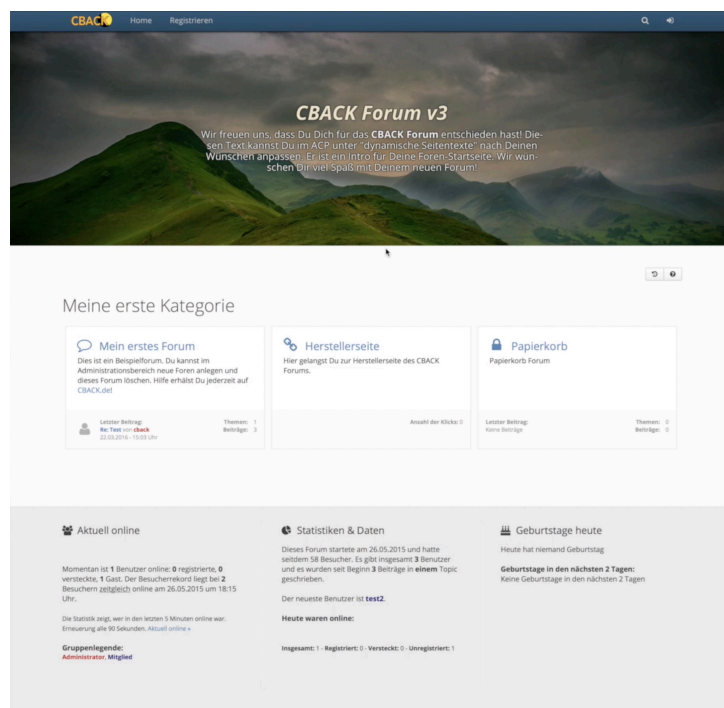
CBACK Home Registrieren

CBACK Forum v3

Wir freuen uns, dass Du Dich für das CBACK Forum entschieden hast! Diesen Text kannst Du im ACP unter "dynamische Seitentexte" nach Deinen Wünschen anpassen. Er ist ein Intro für Deine Foren-Startseite. Wir wünschen Dir viel Spaß mit Deinem neuen Forum!

Meine erste Kategorie

Mein erstes Forum
Dies ist ein Beispielforum. Du kannst im Administrationsbereich neue Foren anlegen und dieses Forum löschen. Hilfe erhälst Du jederzeit auf CBACK.de!

Letzter Beitrag:
Re: Test von cback
22.03.2016 - 15:03 Uhr
Themen: 1
Beiträge: 3

Herstellerseite
Hier gelangst Du zur Herstellerseite des CBACK Forums.

Anzahl der Klicks: 0

Papierkorb
Papierkorb Forum

Letzter Beitrag:
Keine Beiträge
Themen: 0
Beiträge: 0

Aktuell online

Momentan ist 1 Benutzer online: 0 registrierte, 0 versteckte, 1 Gast. Der Besucherrekord liegt bei 2 Besuchern zeitgleich online am 26.05.2015 um 18:15 Uhr.

Die Statistik zeigt, wer in den letzten 5 Minuten online war. Erneuerung alle 90 Sekunden. Aktuell online »

Gruppenlegende:
Administrator, Mitglied

Statistiken & Daten

Dieses Forum startete am 26.05.2015 und hatte seitdem 58 Besucher. Es gibt insgesamt 3 Benutzer und es wurden seit Beginn 3 Beiträge in einem Topic geschrieben.

Der neueste Benutzer ist test2.

Heute waren online:

Insgesamt: 1 - Registriert: 0 - Versteckt: 0 - Unregistriert: 1

Geburtstage heute

Heute hat niemand Geburtstag

Geburtstage in den nächsten 2 Tagen:
Keine Geburtstage in den nächsten 2 Tagen